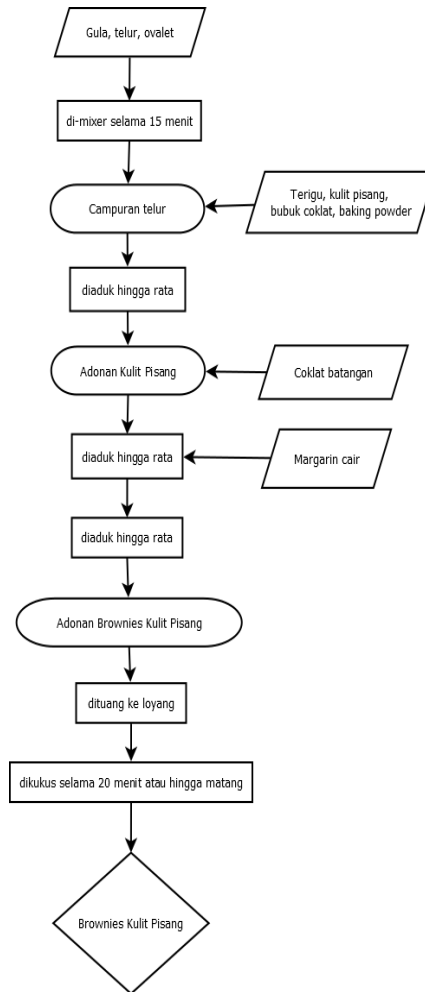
Gula, telur, ovalet

di-mixer selama 15 menit

Campuran telur

Terigu, kulit pisang, bubuk coklat, baking powder

diaduk hingga rata

Adonan Kulit Pisang

Coklat batangan

diaduk hingga rata

Margarin cair

diaduk hingga rata

Adonan Brownies Kulit Pisang

dituang ke loyang

dikukus selama 20 menit atau hingga matang

Brownies Kulit Pisang